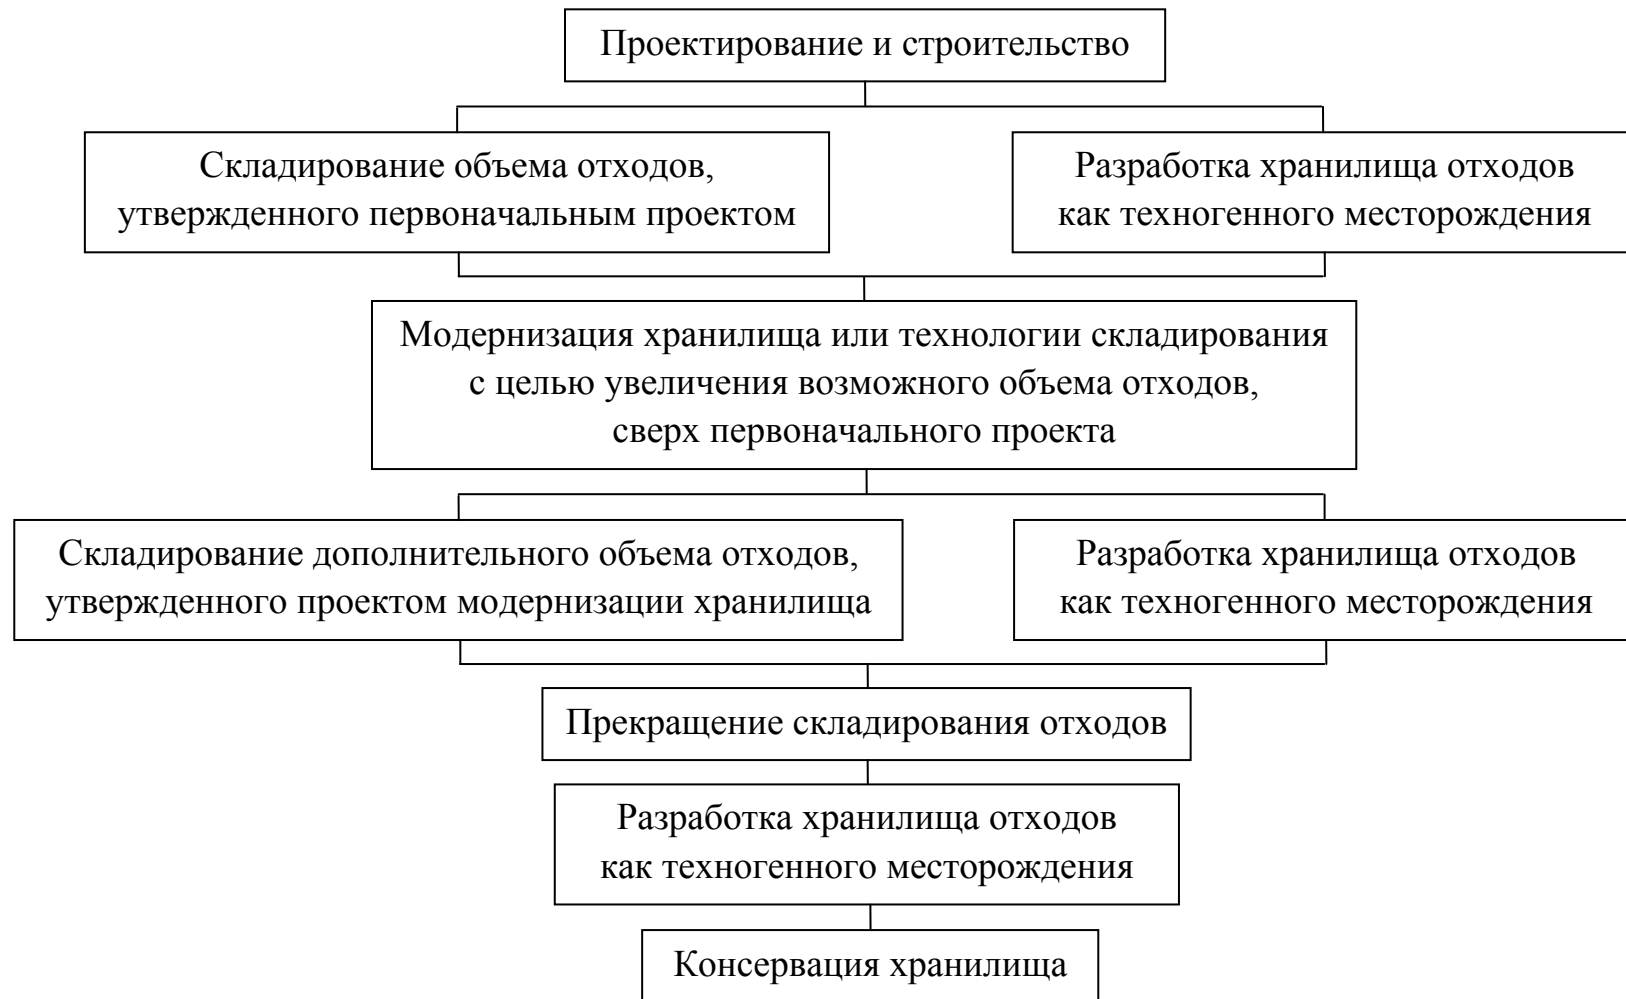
Проектирование и строительство

Складирование объема отходов, утвержденного первоначальным проектом

Разработка хранилища отходов как техногенного месторождения

Модернизация хранилища или технологии складирования с целью увеличения возможного объема отходов, сверх первоначального проекта

Складирование дополнительного объема отходов, утвержденного проектом модернизации хранилища

Разработка хранилища отходов как техногенного месторождения

Прекращение складирования отходов

Разработка хранилища отходов как техногенного месторождения

Консервация хранилища